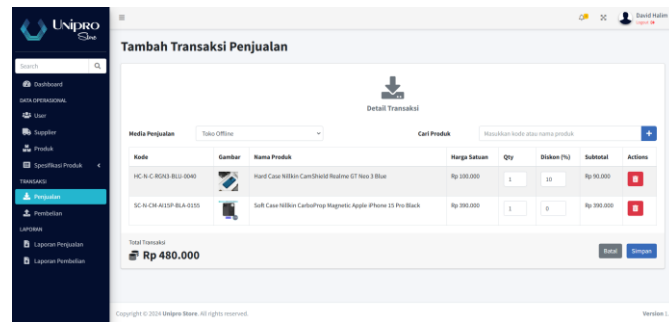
UNIPRO Store

Search

Dashboard
DATA OPERASIONAL
User
Supplier
Produk
Spesifikasi Produk
TRANSAKSI
Penjualan
Pembelian
LAPORAN
Laporan Penjualan
Laporan Pembelian

David Halim
Logout

Tambah Transaksi Penjualan

Detail Transaksi

Media Penjualan Toko Offline

Cari Produk Masukkan kode atau nama produk

| Kode | Gambar | Nama Produk | Harga Satuan | Qty | Diskon (%) | Subtotal | Actions |
|---|---|---|---|---|---|---|---|
| HC-N-C-RGN3-BLU-0040 | | Hard Case Nillkin CamShield Realme GT Neo 3 Blue | Rp 100.000 | 1 | 10 | Rp 90.000 | |
| SC-N-CM-AI15P-BLA-0155 | | Soft Case Nillkin CarboProp Magnetic Apple iPhone 15 Pro Black | Rp 390.000 | 1 | 0 | Rp 390.000 | |

Total Transaksi
Rp 480.000

Batal Simpan

Copyright © 2024 Unipro Store. All rights reserved.

Version 1